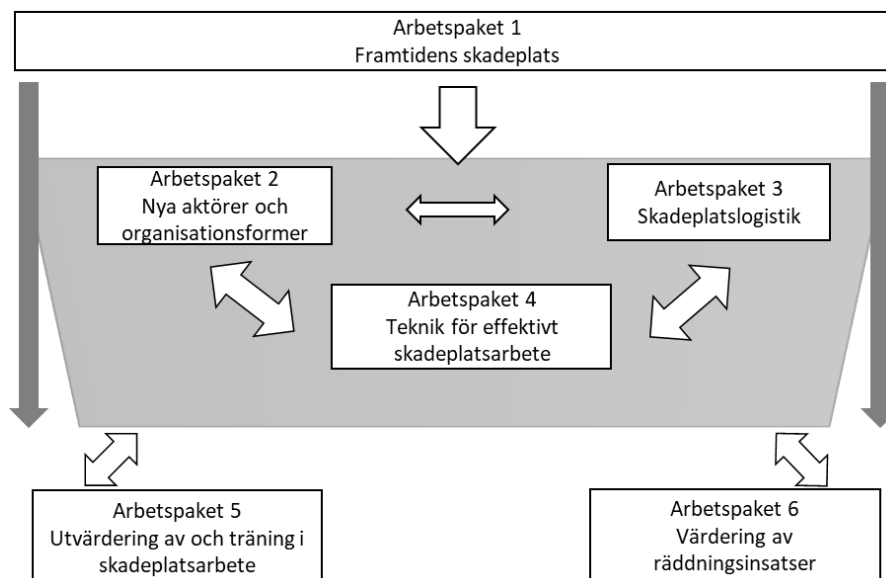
Arbetspaket 1
Framtidens skadeplats

Arbetspaket 2
Nya aktörer och organisationsformer

Arbetspaket 3
Skadeplatslogistik

Arbetspaket 4
Teknik för effektivt skadeplatsarbete

Arbetspaket 5
Utvärdering av och träning i skadeplatsarbete

Arbetspaket 6
Värdering av räddningsinsatser